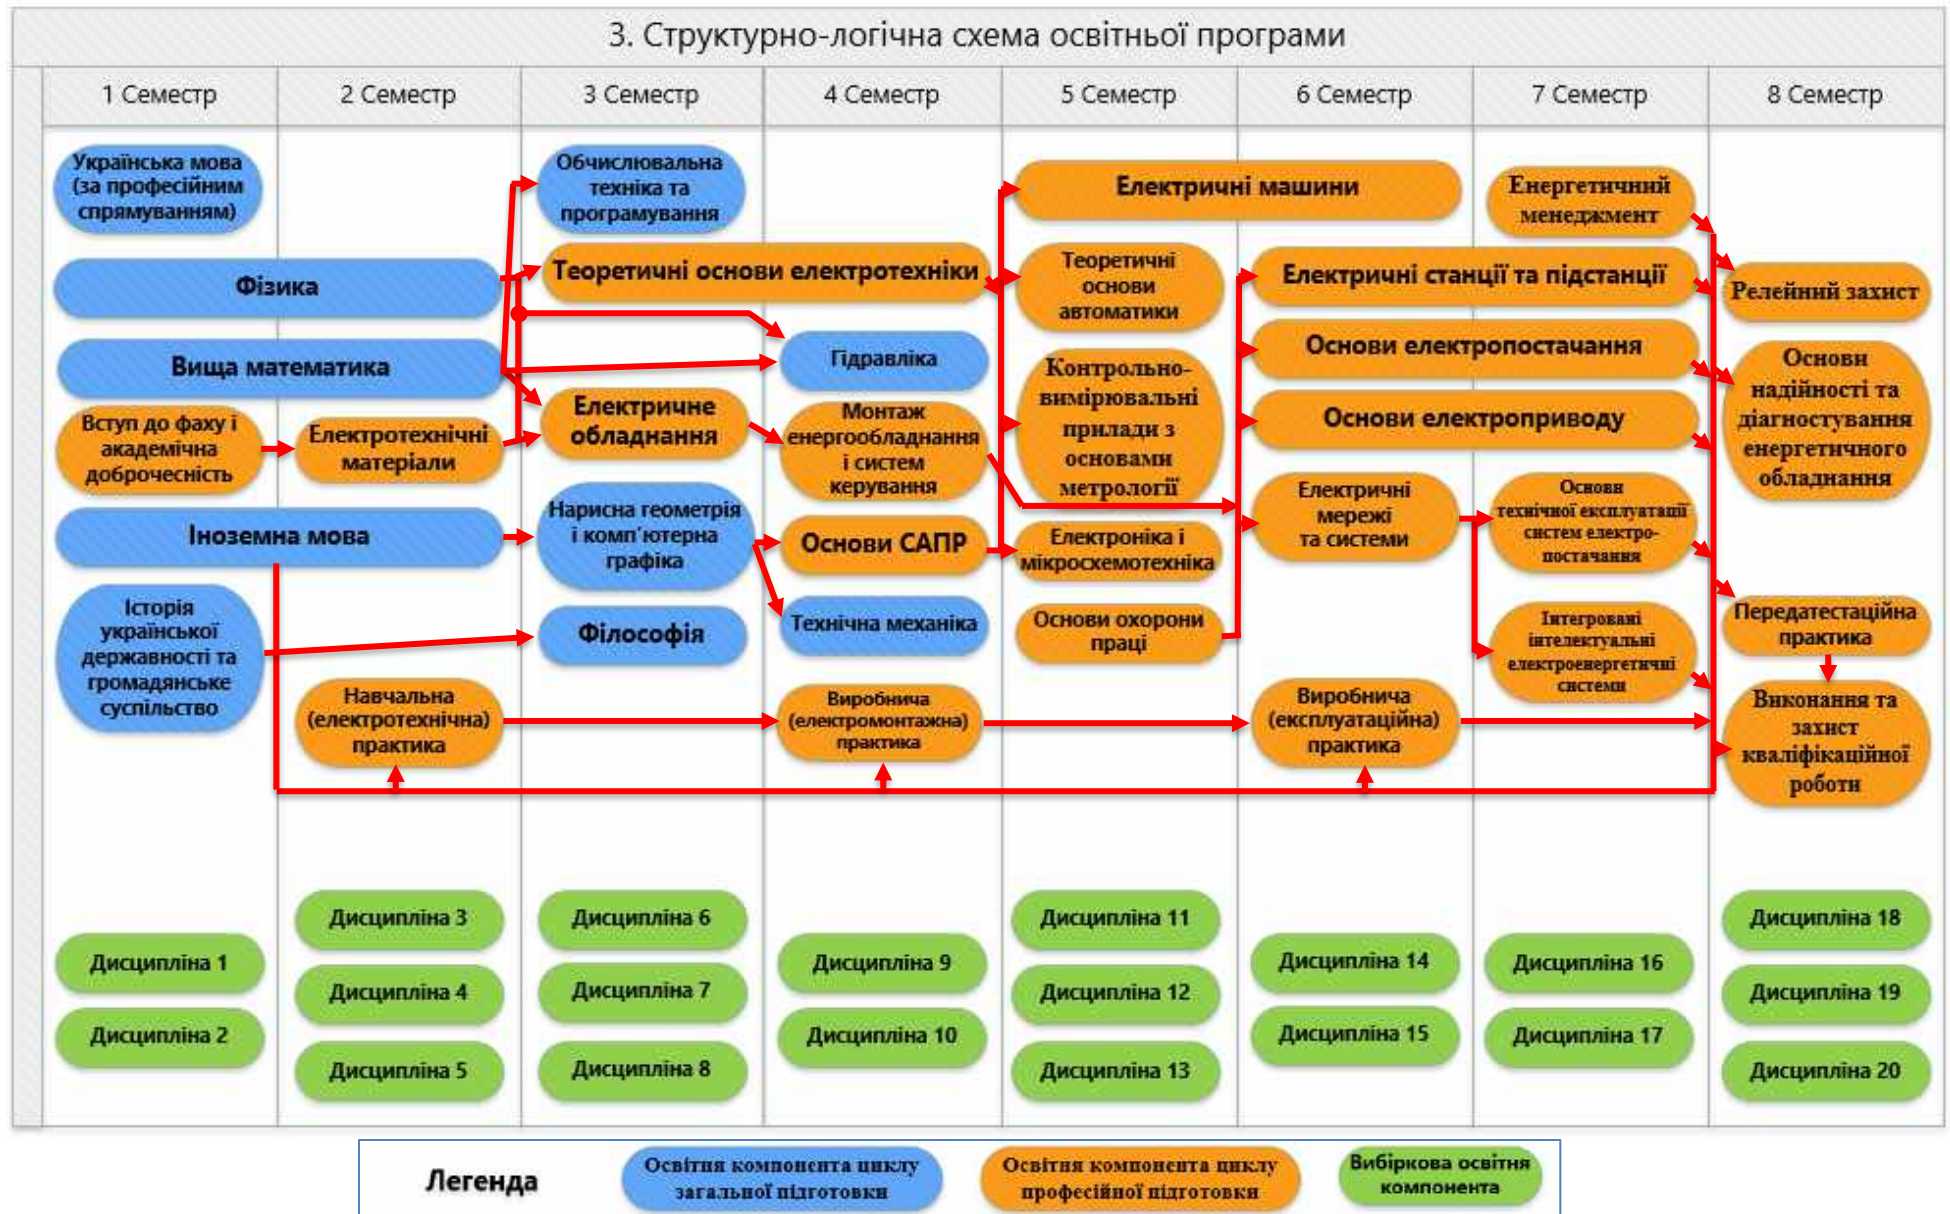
3. Структурно-логічна схема освітньої програми

| 1 Семестр | 2 Семестр | 3 Семестр | 4 Семестр | 5 Семестр | 6 Семестр | 7 Семестр | 8 Семестр |
|---|---|---|---|---|---|---|---|

Українська мова (за професійним спрямуванням)

Обчислювальна техніка та програмування

Електричні машини

Енергетичний менеджмент

Фізика

Теоретичні основи електротехніки

Теоретичні основи автоматики

Електричні станції та підстанції

Релейний захист

Гідравліка

Вища математика

Основи електропостачання

Контрольно-вимірювальні прилади з основами метрології

Основи надійності та діагностування енергетичного обладнання

Вступ до фаху і академічна доброчесність

Електротехнічні матеріали

Електричне обладнання

Монтаж енергообладнання і систем керування

Основи електроприводу

Електричні мережі та системи

Основи технічної експлуатації систем електропостачання

Іноземна мова

Нарисна геометрія і комп'ютерна графіка

Основи САПР

Електроніка і мікросхемотехніка

Технічна механіка

Історія української державності та громадянське суспільство

Філософія

Основи охорони праці

Інтегровані інтелектуальні електроенергетичні системи

Передатестаційна практика

Навчальна (електротехнічна) практика

Виробнича (електромонтажна) практика

Виробнича (експлуатаційна) практика

Виконання та захист кваліфікаційної роботи

Дисципліна 1
Дисципліна 2

Дисципліна 3
Дисципліна 4
Дисципліна 5

Дисципліна 6
Дисципліна 7
Дисципліна 8

Дисципліна 9
Дисципліна 10

Дисципліна 11
Дисципліна 12
Дисципліна 13

Дисципліна 14
Дисципліна 15

Дисципліна 16
Дисципліна 17

Дисципліна 18
Дисципліна 19
Дисципліна 20

Легенда
Освітня компонента циклу загальної підготовки
Освітня компонента циклу професійної підготовки
Вибіркова освітня компонента